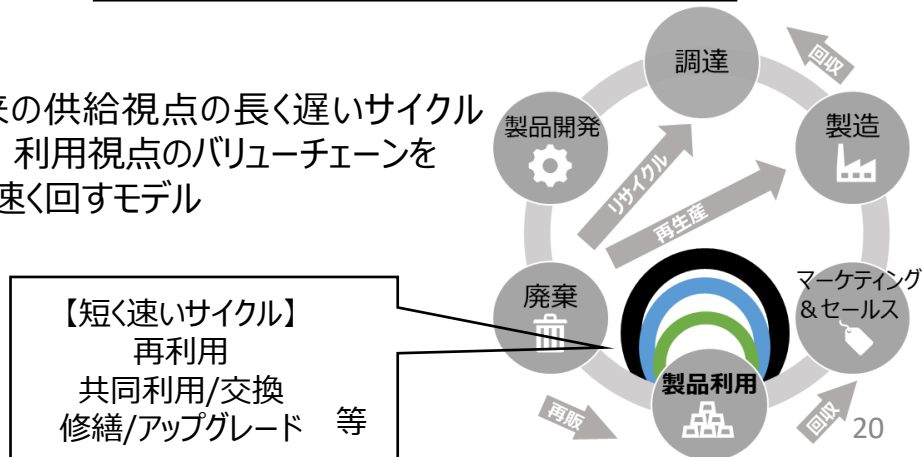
来の供給視点の長く遅いサイクル
利用視点のバリューチェーンを
速く回すモデル

調達
回収
製品開発
製造
リサイクル
再生産
廃棄
マーケティング
&セールス
【短く速いサイクル】
再利用
共同利用/交換
修繕/アップグレード 等
製品利用
再販
回収
20